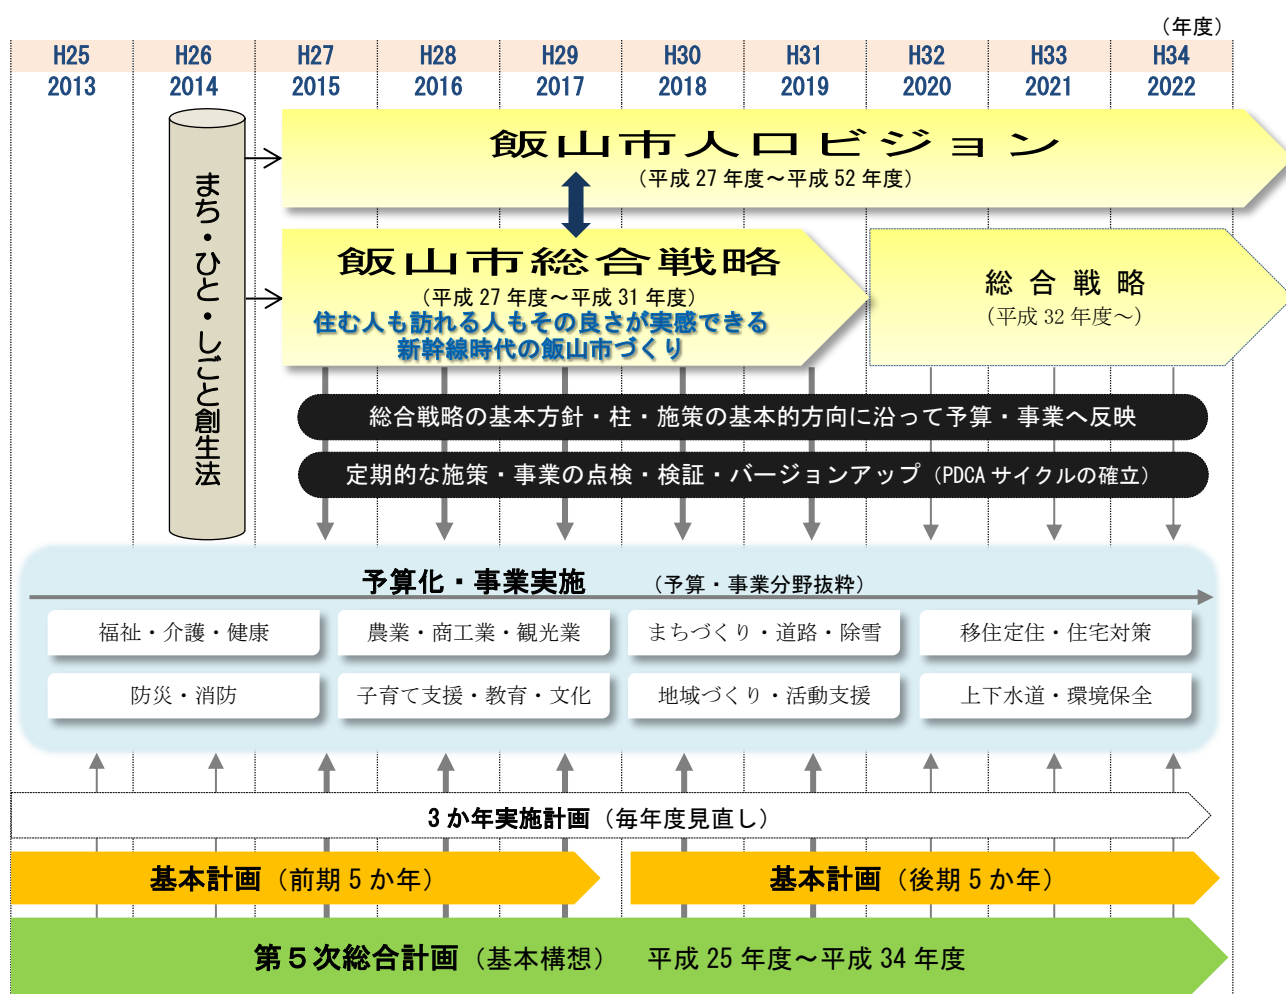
（年度）

| H25 | H26 | H27 | H28 | H29 | H30 | H31 | H32 | H33 | H34 |
|---|---|---|---|---|---|---|---|---|---|
| 2013 | 2014 | 2015 | 2016 | 2017 | 2018 | 2019 | 2020 | 2021 | 2022 |

まち・ひと・しごと創生法

飯山市人口ビジョン
（平成 27 年度～平成 52 年度）

飯山市総合戦略
（平成 27 年度～平成 31 年度）
住む人も訪れる人もその良さが実感できる
新幹線時代の飯山市づくり

総合戦略
（平成 32 年度～）

総合戦略の基本方針・柱・施策の基本的方向に沿って予算・事業へ反映

定期的な施策・事業の点検・検証・バージョンアップ（PDCA サイクルの確立）

予算化・事業実施　（予算・事業分野抜粋）

福祉・介護・健康
農業・商工業・観光業
まちづくり・道路・除雪
移住定住・住宅対策
防災・消防
子育て支援・教育・文化
地域づくり・活動支援
上下水道・環境保全

3 か年実施計画（毎年度見直し）

基本計画（前期 5 か年）

基本計画（後期 5 か年）

第５次総合計画（基本構想）　平成 25 年度～平成 34 年度